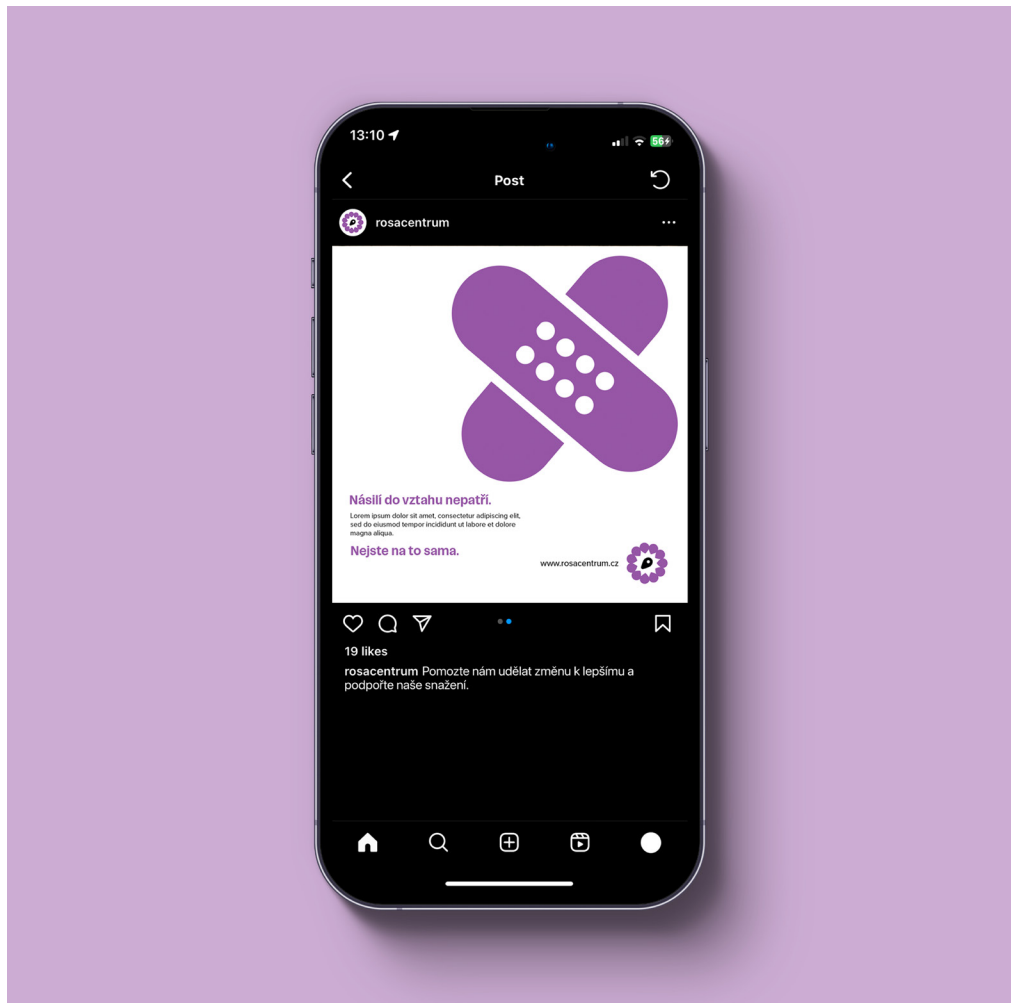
13:10

56

Post

rosacentrum

Násilí do vztahu nepatří.

Lorem ipsum dolor sit amet, consectetur adipiscing elit, sed do eiusmod tempor incididunt ut labore et dolore magna aliqua.

Nejste na to sama.

www.rosacentrum.cz

19 likes

rosacentrum Pomozte nám udělat změnu k lepšímu a podpořte naše snažení.